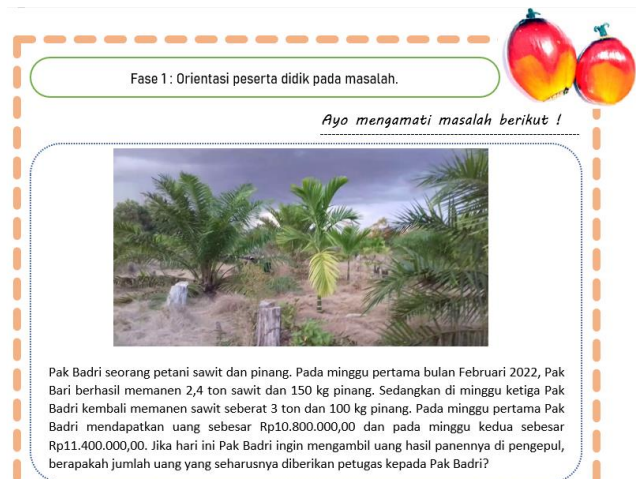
Fase 1 : Orientasi peserta didik pada masalah.

Ayo mengamati masalah berikut !

Pak Badri seorang petani sawit dan pinang. Pada minggu pertama bulan Februari 2022, Pak Bari berhasil memanen 2,4 ton sawit dan 150 kg pinang. Sedangkan di minggu ketiga Pak Badri kembali memanen sawit seberat 3 ton dan 100 kg pinang. Pada minggu pertama Pak Badri mendapatkan uang sebesar Rp10.800.000,00 dan pada minggu kedua sebesar Rp11.400.000,00. Jika hari ini Pak Badri ingin mengambil uang hasil panennya di pengepul, berapakah jumlah uang yang seharusnya diberikan petugas kepada Pak Badri?